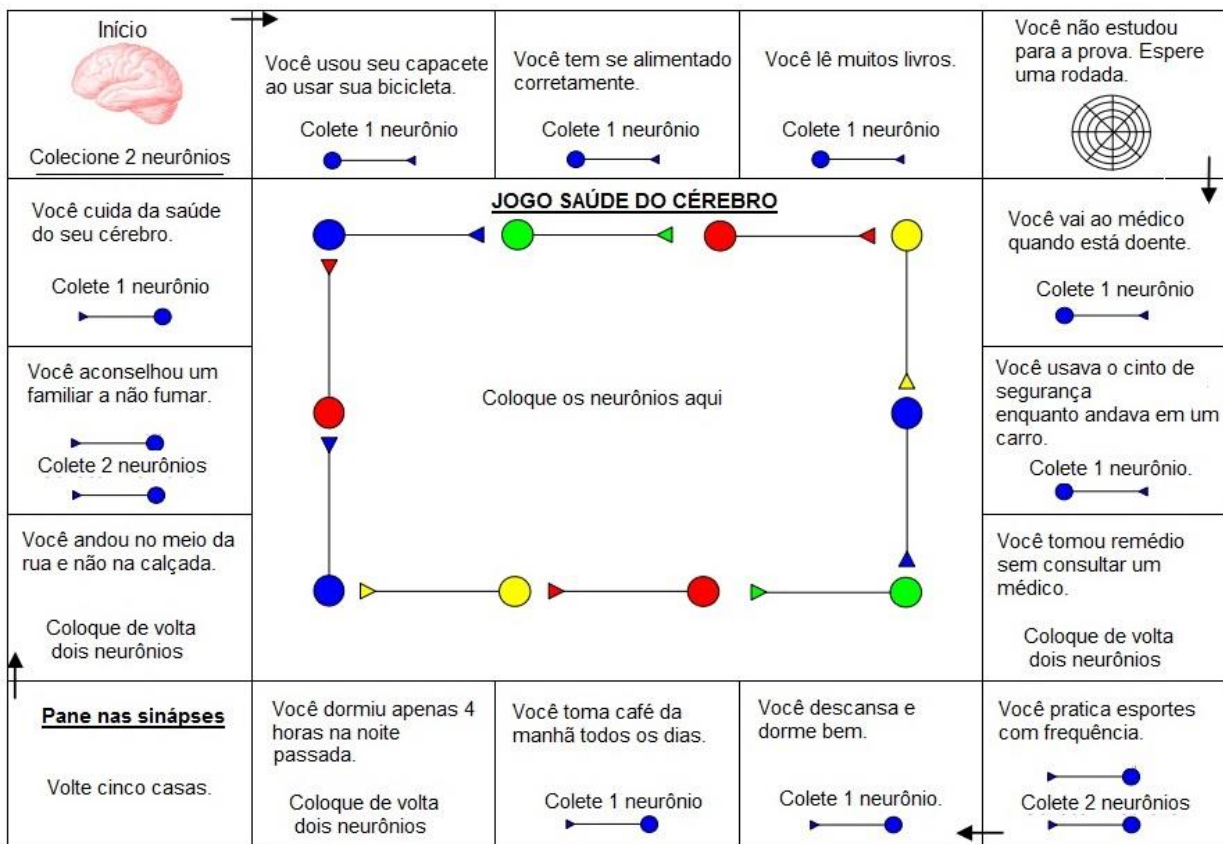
Início

Colecione 2 neurônios

Você usou seu capacete ao usar sua bicicleta.

Colete 1 neurônio

Você tem se alimentado corretamente.

Colete 1 neurônio

Você lê muitos livros.

Colete 1 neurônio

Você não estudou para a prova. Espere uma rodada.

Você cuida da saúde do seu cérebro.

Colete 1 neurônio

JOGO SAÚDE DO CÉREBRO

Você vai ao médico quando está doente.

Colete 1 neurônio

Você aconselhou um familiar a não fumar.

Colete 2 neurônios

Coloque os neurônios aqui

Você usava o cinto de segurança enquanto andava em um carro.

Colete 1 neurônio.

Você andou no meio da rua e não na calçada.

Coloque de volta dois neurônios

Você tomou remédio sem consultar um médico.

Coloque de volta dois neurônios

Pane nas sinápses

Volte cinco casas.

Você dormiu apenas 4 horas na noite passada.

Coloque de volta dois neurônios

Você toma café da manhã todos os dias.

Colete 1 neurônio

Você descansa e dorme bem.

Colete 1 neurônio.

Você pratica esportes com frequência.

Colete 2 neurônios